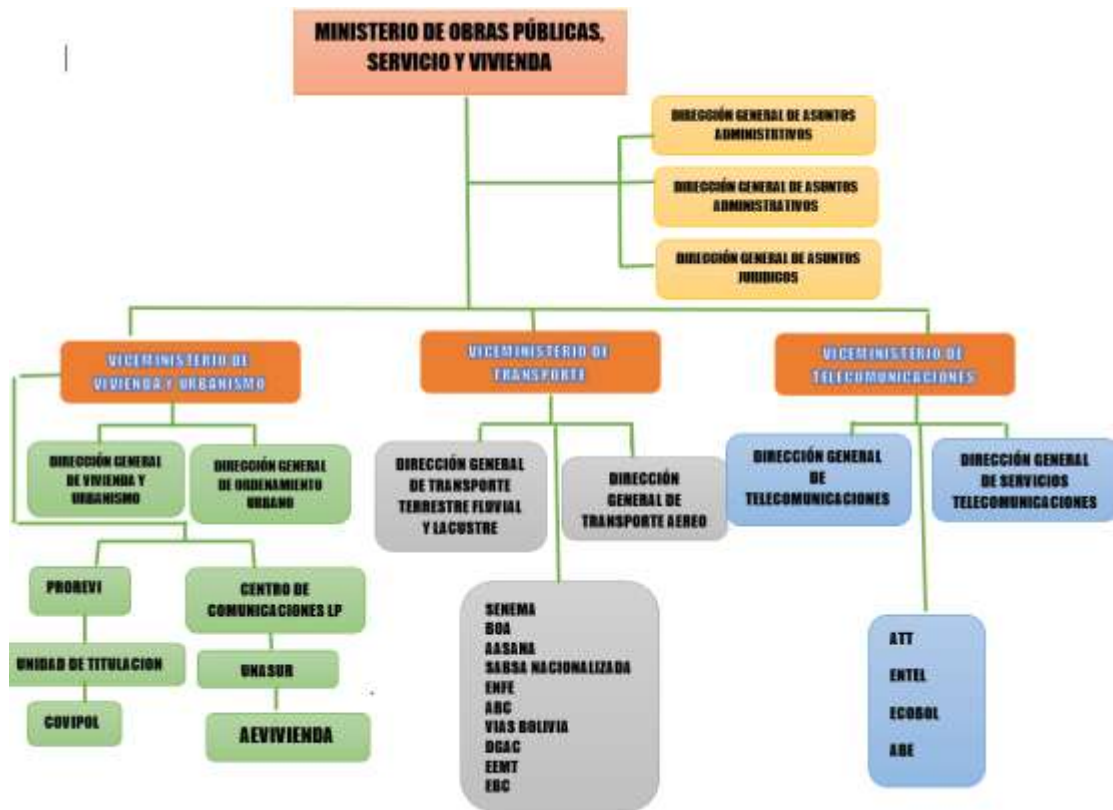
MINISTERIO DE OBRAS PÚBLICAS, SERVICIO Y VIVIENDA

DIRECCIÓN GENERAL DE ASUNTOS ADMINISTRATIVOS

DIRECCIÓN GENERAL DE ASUNTOS ADMINISTRATIVOS

DIRECCIÓN GENERAL DE ASUNTOS JURIDICOS

VICEMINISTERIO DE VIVIENDA Y URBANISMO

VICEMINISTERIO DE TRANSPORTE

VICEMINISTERIO DE TELECOMUNICACIONES

DIRECCIÓN GENERAL DE VIVIENDA Y URBANISMO

DIRECCIÓN GENERAL DE ORDENAMIENTO URBANO

DIRECCIÓN GENERAL DE TRANSPORTE TERRESTRE FLUVIAL Y LACUSTRE

DIRECCIÓN GENERAL DE TRANSPORTE AEREO

DIRECCIÓN GENERAL DE TELECOMUNICACIONES

DIRECCIÓN GENERAL DE SERVICIOS TELECOMUNICACIONES

PROREVI

CENTRO DE COMUNICACIONES LP

UNIDAD DE TITULACION

UNASUR

COVIPOL

AEVIVIENDA

SENEMA
BOA
AASANA
SABSA NACIONALIZADA
ENFE
ABC
VIAS BOLIVIA
DGAC
EEMT
EBC

ATT
ENTEL
ECOBOL
ABE